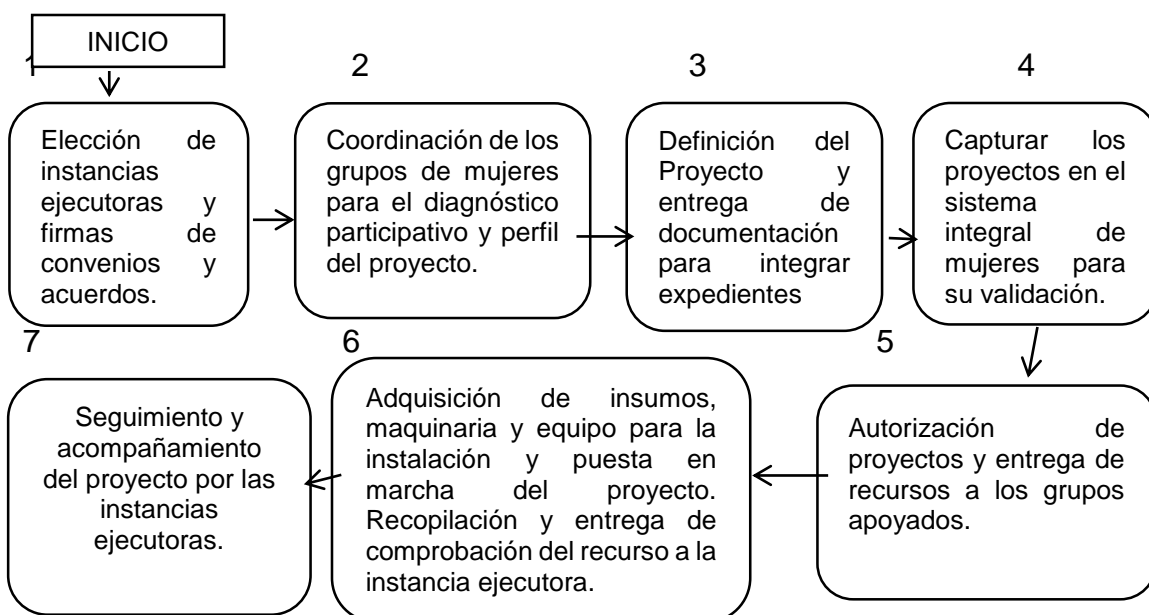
INICIO

1

Elección de instancias ejecutoras y firmas de convenios y acuerdos.

2

Coordinación de los grupos de mujeres para el diagnóstico participativo y perfil del proyecto.

3

Definición del Proyecto y entrega de documentación para integrar expedientes

4

Capturar los proyectos en el sistema integral de mujeres para su validación.

5

Autorización de proyectos y entrega de recursos a los grupos apoyados.

6

Adquisición de insumos, maquinaria y equipo para la instalación y puesta en marcha del proyecto. Recopilación y entrega de comprobación del recurso a la instancia ejecutora.

7

Seguimiento y acompañamiento del proyecto por las instancias ejecutoras.